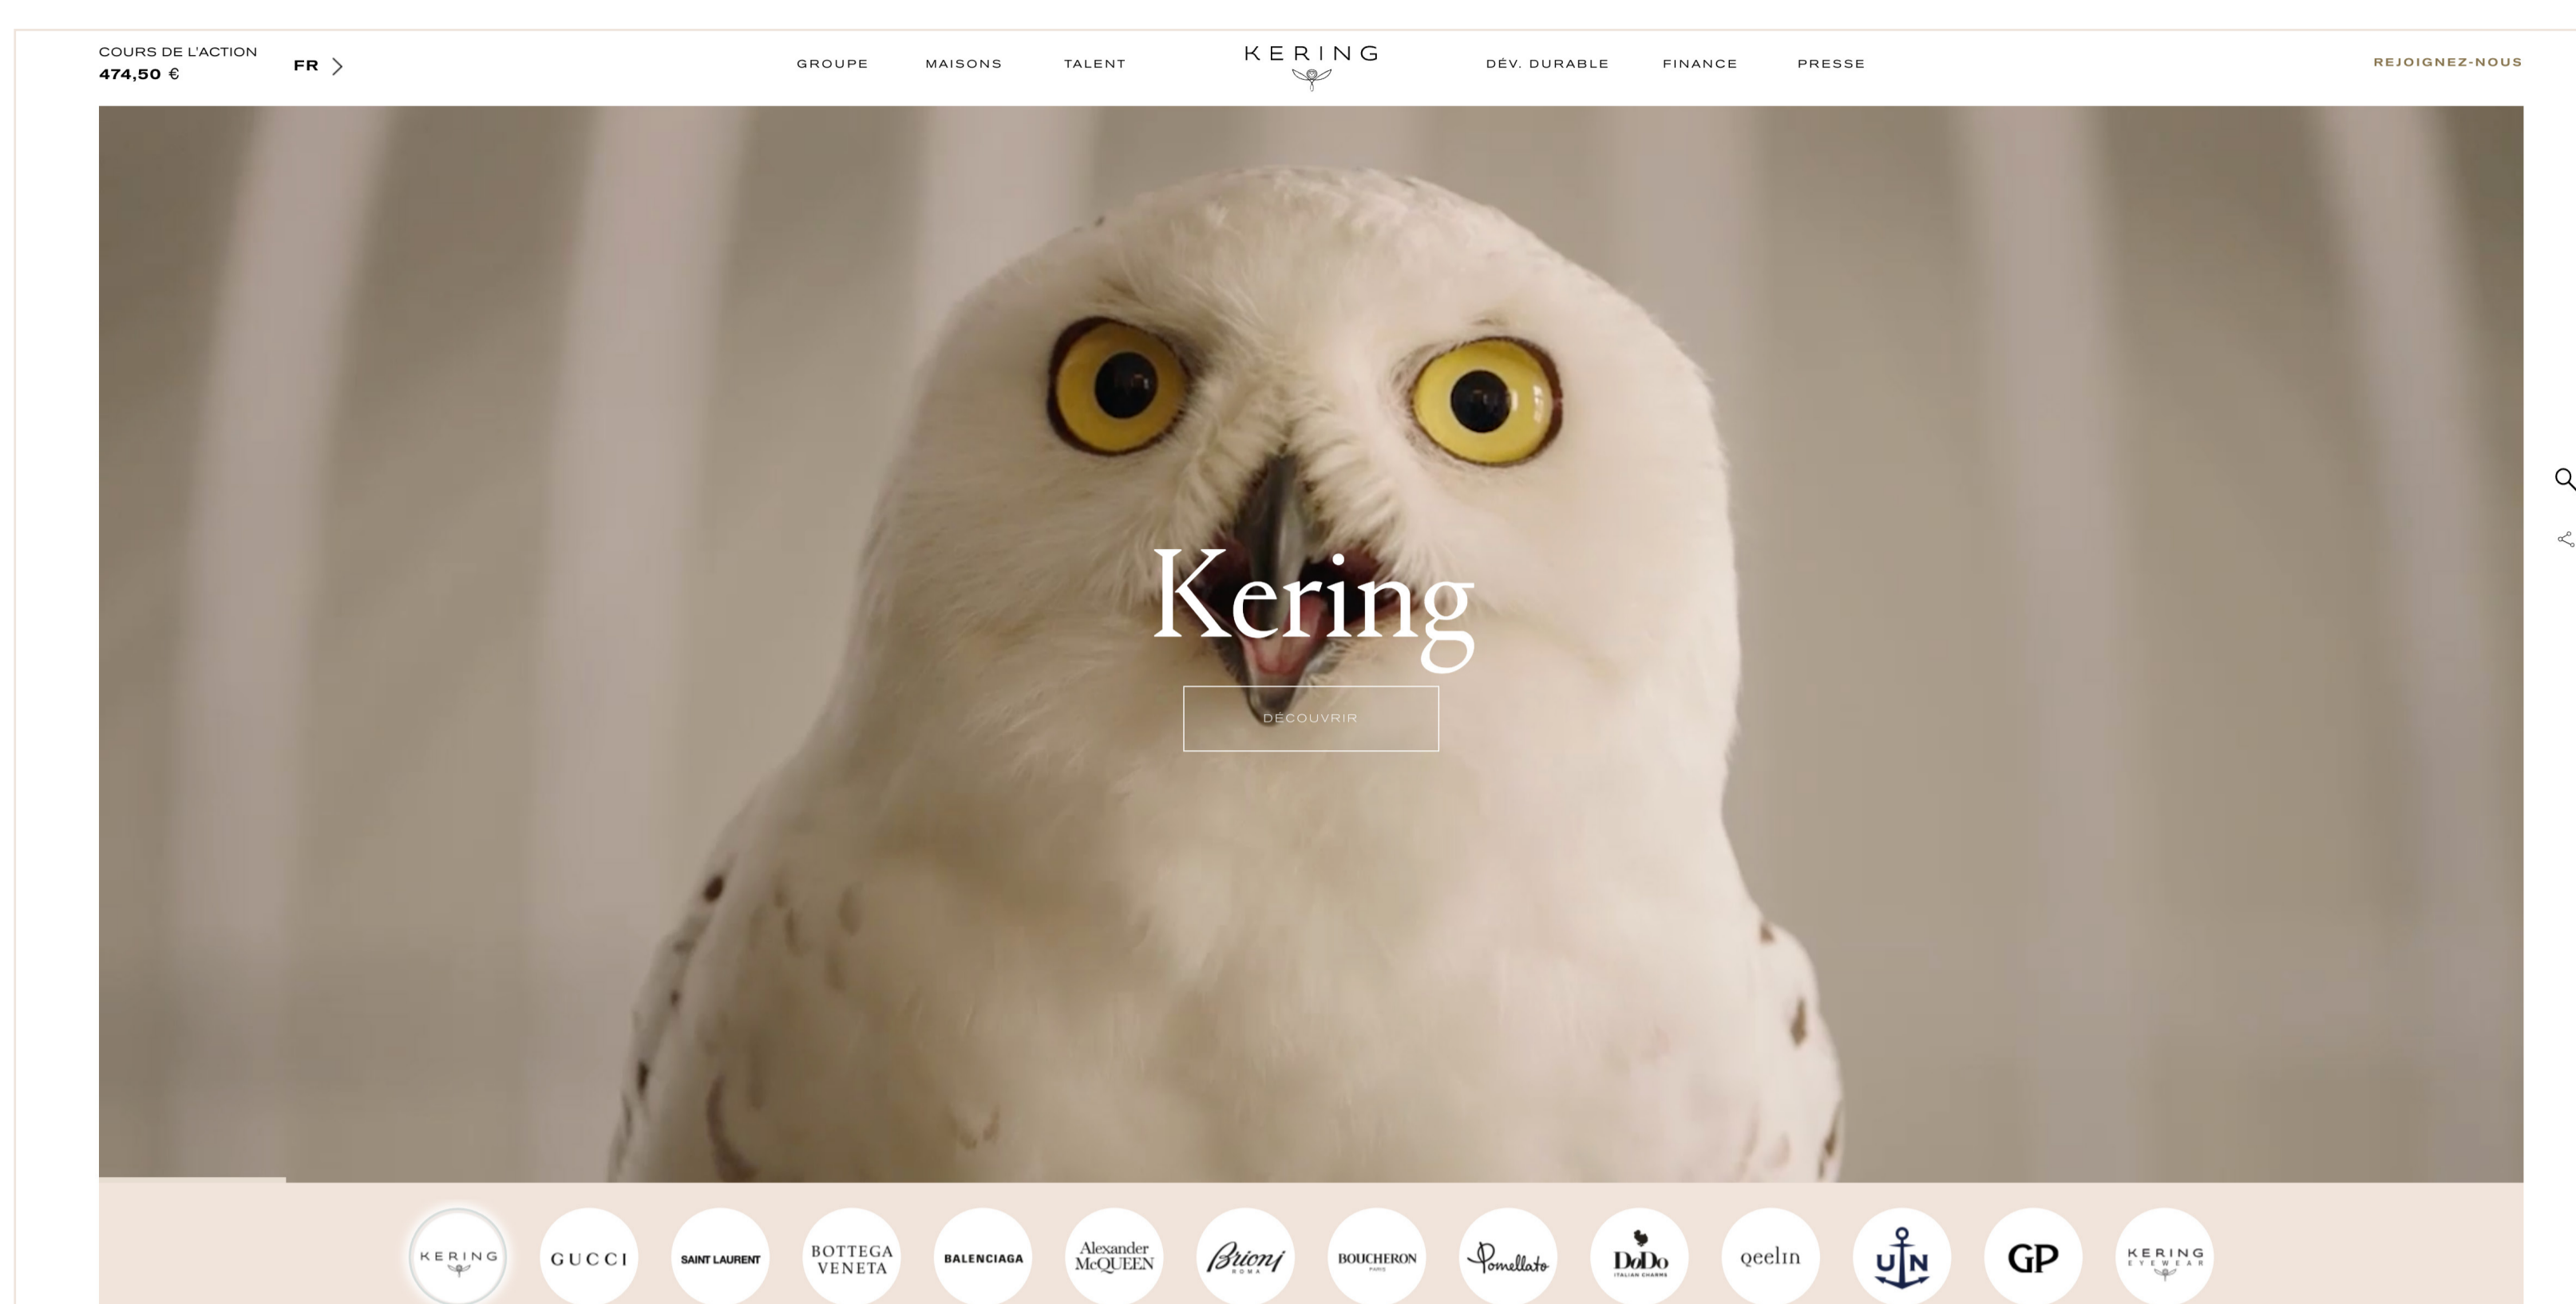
COURS DE L'ACTION
474,50 €

FR

GROUPE MAISONS TALENT

KERING

DÉV. DURABLE FINANCE PRESSE

REJOIGNEZ-NOUS

Kering

DÉCOUVRIR

KERING
GUCCI
SAINT LAURENT
BOTTEGA VENETA
BALENCIAGA
Alexander McQUEEN
Brioni ROMA
BOUCHERON PARIS
Pomellato
DoDo ITALIAN CHARMS
qeelin
UN
GP
KERING EYEWEAR